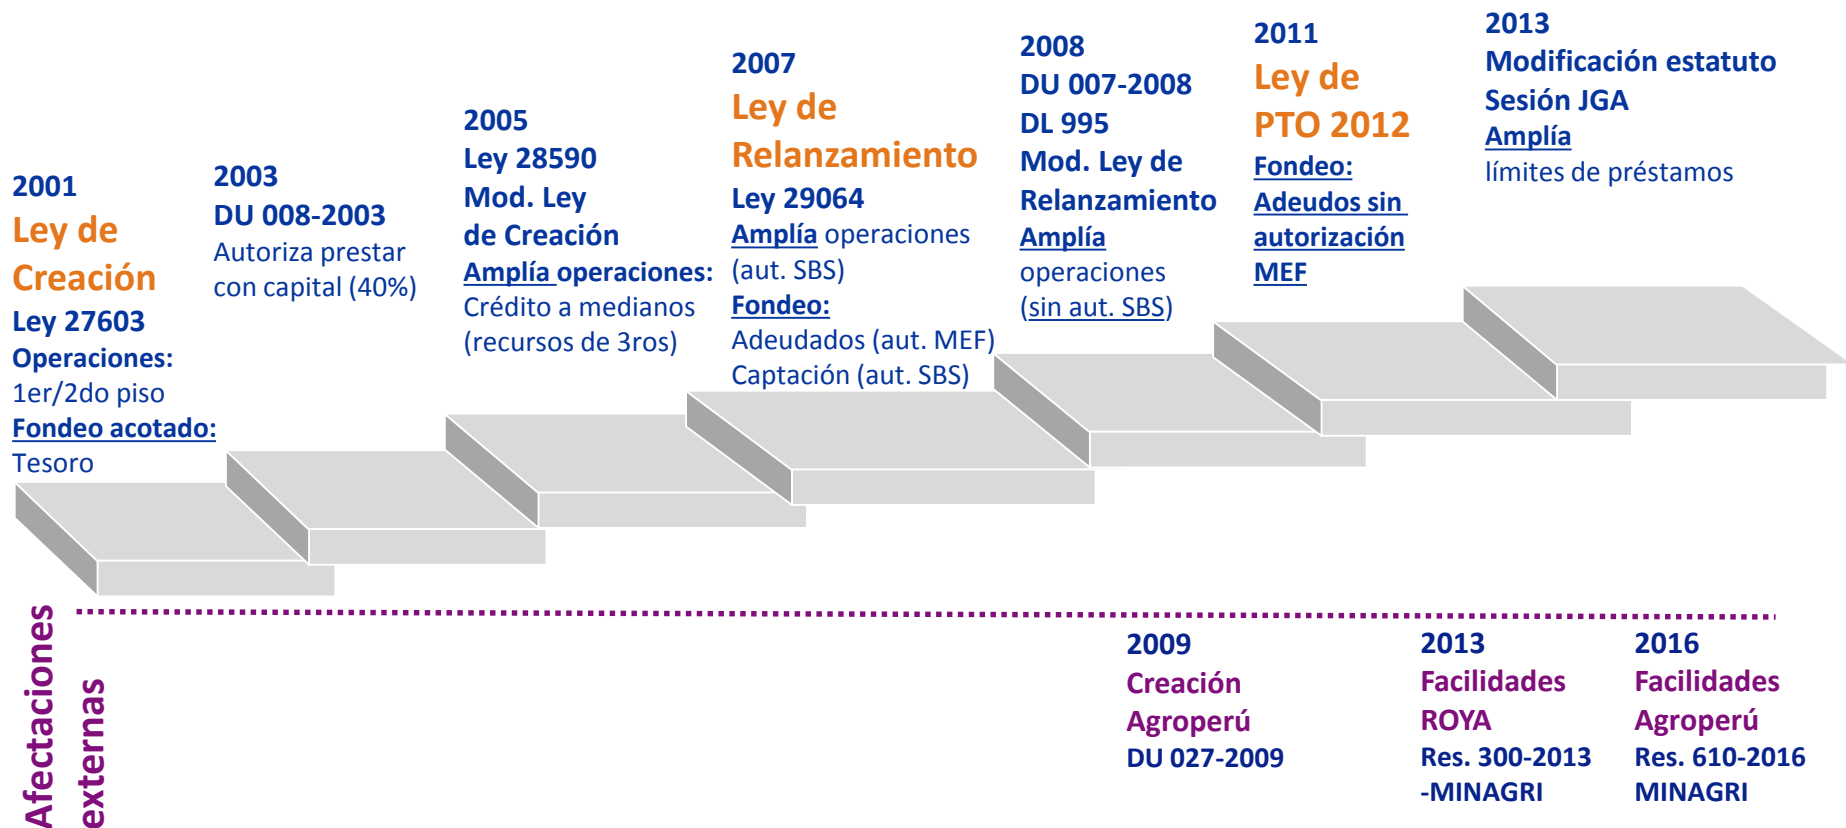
2001
Ley de Creación
Ley 27603
Operaciones:
1er/2do piso
Fondeo acotado:
Tesoro

2003
DU 008-2003
Autoriza prestar con capital (40%)

2005
Ley 28590
Mod. Ley de Creación
Amplía operaciones:
Crédito a medianos (recursos de 3ros)

2007
Ley de Relanzamiento
Ley 29064
Amplía operaciones (aut. SBS)
Fondeo:
Adeudados (aut. MEF)
Captación (aut. SBS)

2008
DU 007-2008
DL 995
Mod. Ley de Relanzamiento
Amplía operaciones (sin aut. SBS)

2011
Ley de PTO 2012
Fondeo:
Adeudos sin autorización MEF

2013
Modificación estatuto
Sesión JGA
Amplía límites de préstamos

Afectaciones externas

2009
Creación Agroperú
DU 027-2009

2013
Facilidades ROYA
Res. 300-2013 -MINAGRI

2016
Facilidades Agroperú
Res. 610-2016 MINAGRI